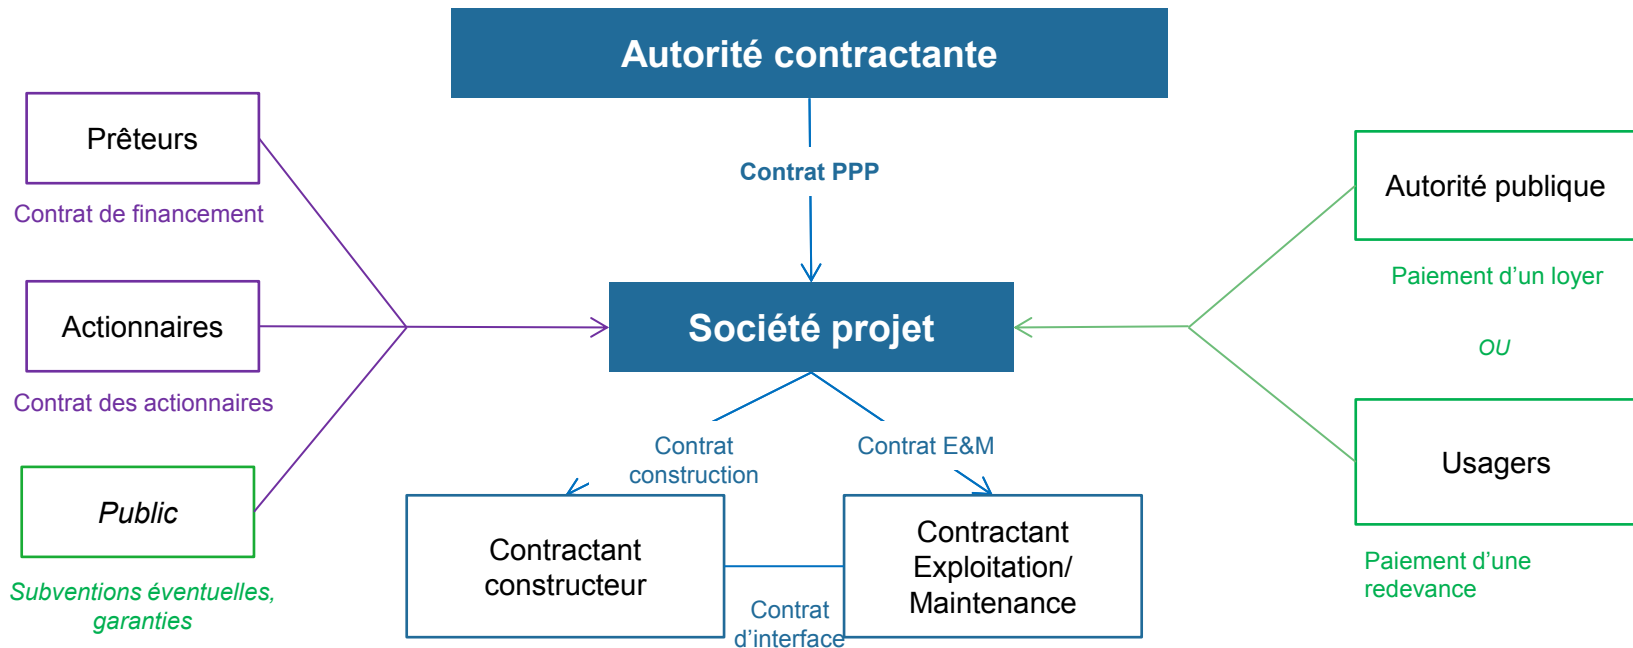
Autorité contractante

Contrat PPP

Prêteurs

Contrat de financement

Actionnaires

Contrat des actionnaires

Public

Subventions éventuelles, garanties

Société projet

Contrat construction

Contrat E&M

Contractant constructeur

Contractant Exploitation/ Maintenance

Contrat d'interface

Autorité publique

Paiement d'un loyer

OU

Usagers

Paiement d'une redevance